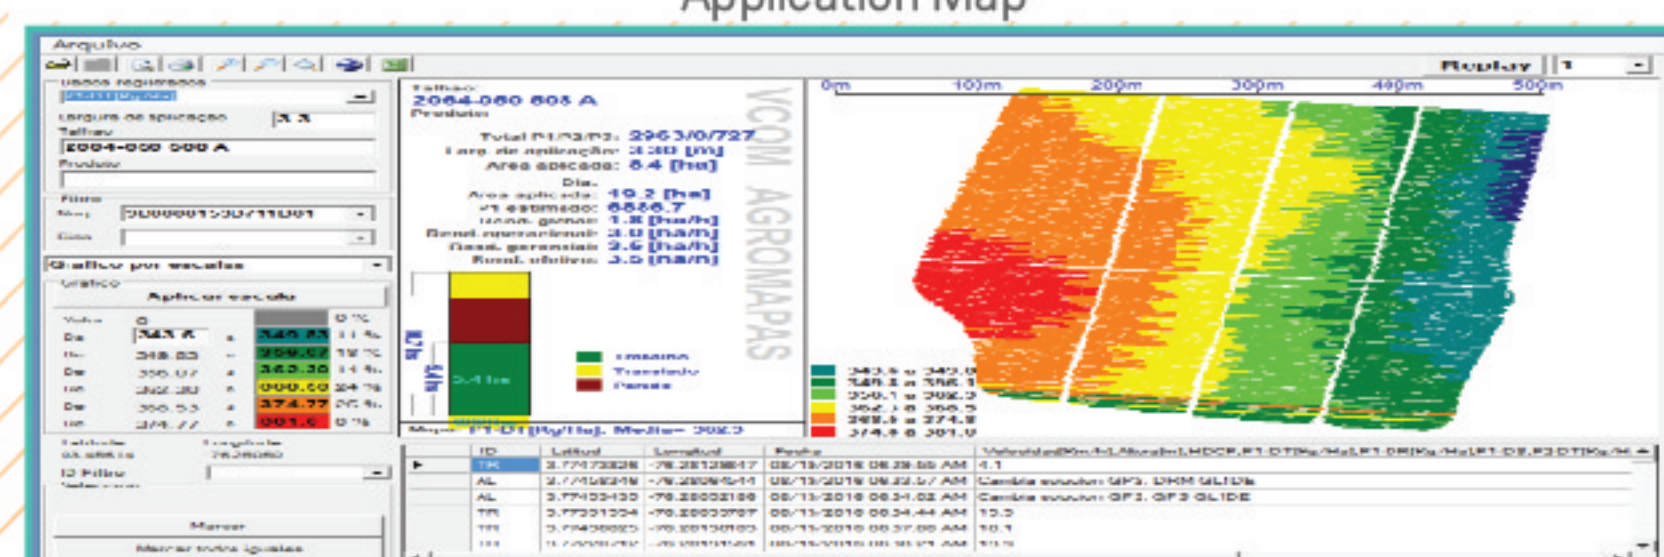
Application Map

Arquivo

Replay 1

Dados requeridos

Largura de aplicação 3.3

Talhão

2064-060 008 A

Produto

Filtro

Gráfico por escalas

Gráfico

Aplicar escala

| Valor | 0 | | | 0 % |
|---|---|---|---|---|
| De | 343.6 | a | 349.83 | 11 % |
| De | 349.83 | a | 356.07 | 19 % |
| De | 356.07 | a | 362.30 | 14 % |
| De | 362.30 | a | 368.53 | 24 % |
| De | 368.53 | a | 374.77 | 26 % |
| De | 374.77 | a | 381.0 | 6 % |

Latitude

Longitude

ID Filtro

Marcar

Marcar todos iguales

Talhão:

2064-060 008 A

Produto:

Total P1/P2/P3: 2963/0/727

Larg. de aplicação: 3.30 [m]

Área aplicada: 8.4 [ha]

Dia.

Área aplicada: 19.2 [ha]

P1 estimado: 6886.7

Rend. operacional: 3.0 [ha/h]

Rend. gerencial: 3.6 [ha/h]

Rend. efetivo: 3.5 [ha/h]

Máxima

Trasladado

Pausa

Mapa: P1-DT[Kg/Ha], Media= 362.3

VCOM AGROMAPAS

0m 100m 200m 300m 400m 500m

343.6 a 349.8

349.8 a 356.1

356.1 a 362.3

362.3 a 368.5

368.5 a 374.8

374.8 a 381.0

| | ID | Latitud | Longitud | Fecha | Velocidad... |
|---|---|---|---|---|---|
| ► | TR | -3.77473826 | -78.28123617 | 08/13/2016 08:28:55 AM | 4.1 |
| | AL | -3.77458249 | -78.28084511 | 08/13/2016 08:32:57 AM | Cambio ... GPS. DHM GLIDE |
| | AL | -3.77433433 | -78.28032166 | 08/13/2016 08:34:02 AM | Cambio ... GPS. GPS GLIDE |
| | TR | -3.77301304 | -78.28033707 | 08/13/2016 08:34:44 AM | 13.3 |
| | TR | -3.77430025 | -78.28130103 | 08/13/2016 08:37:00 AM | 10.1 |